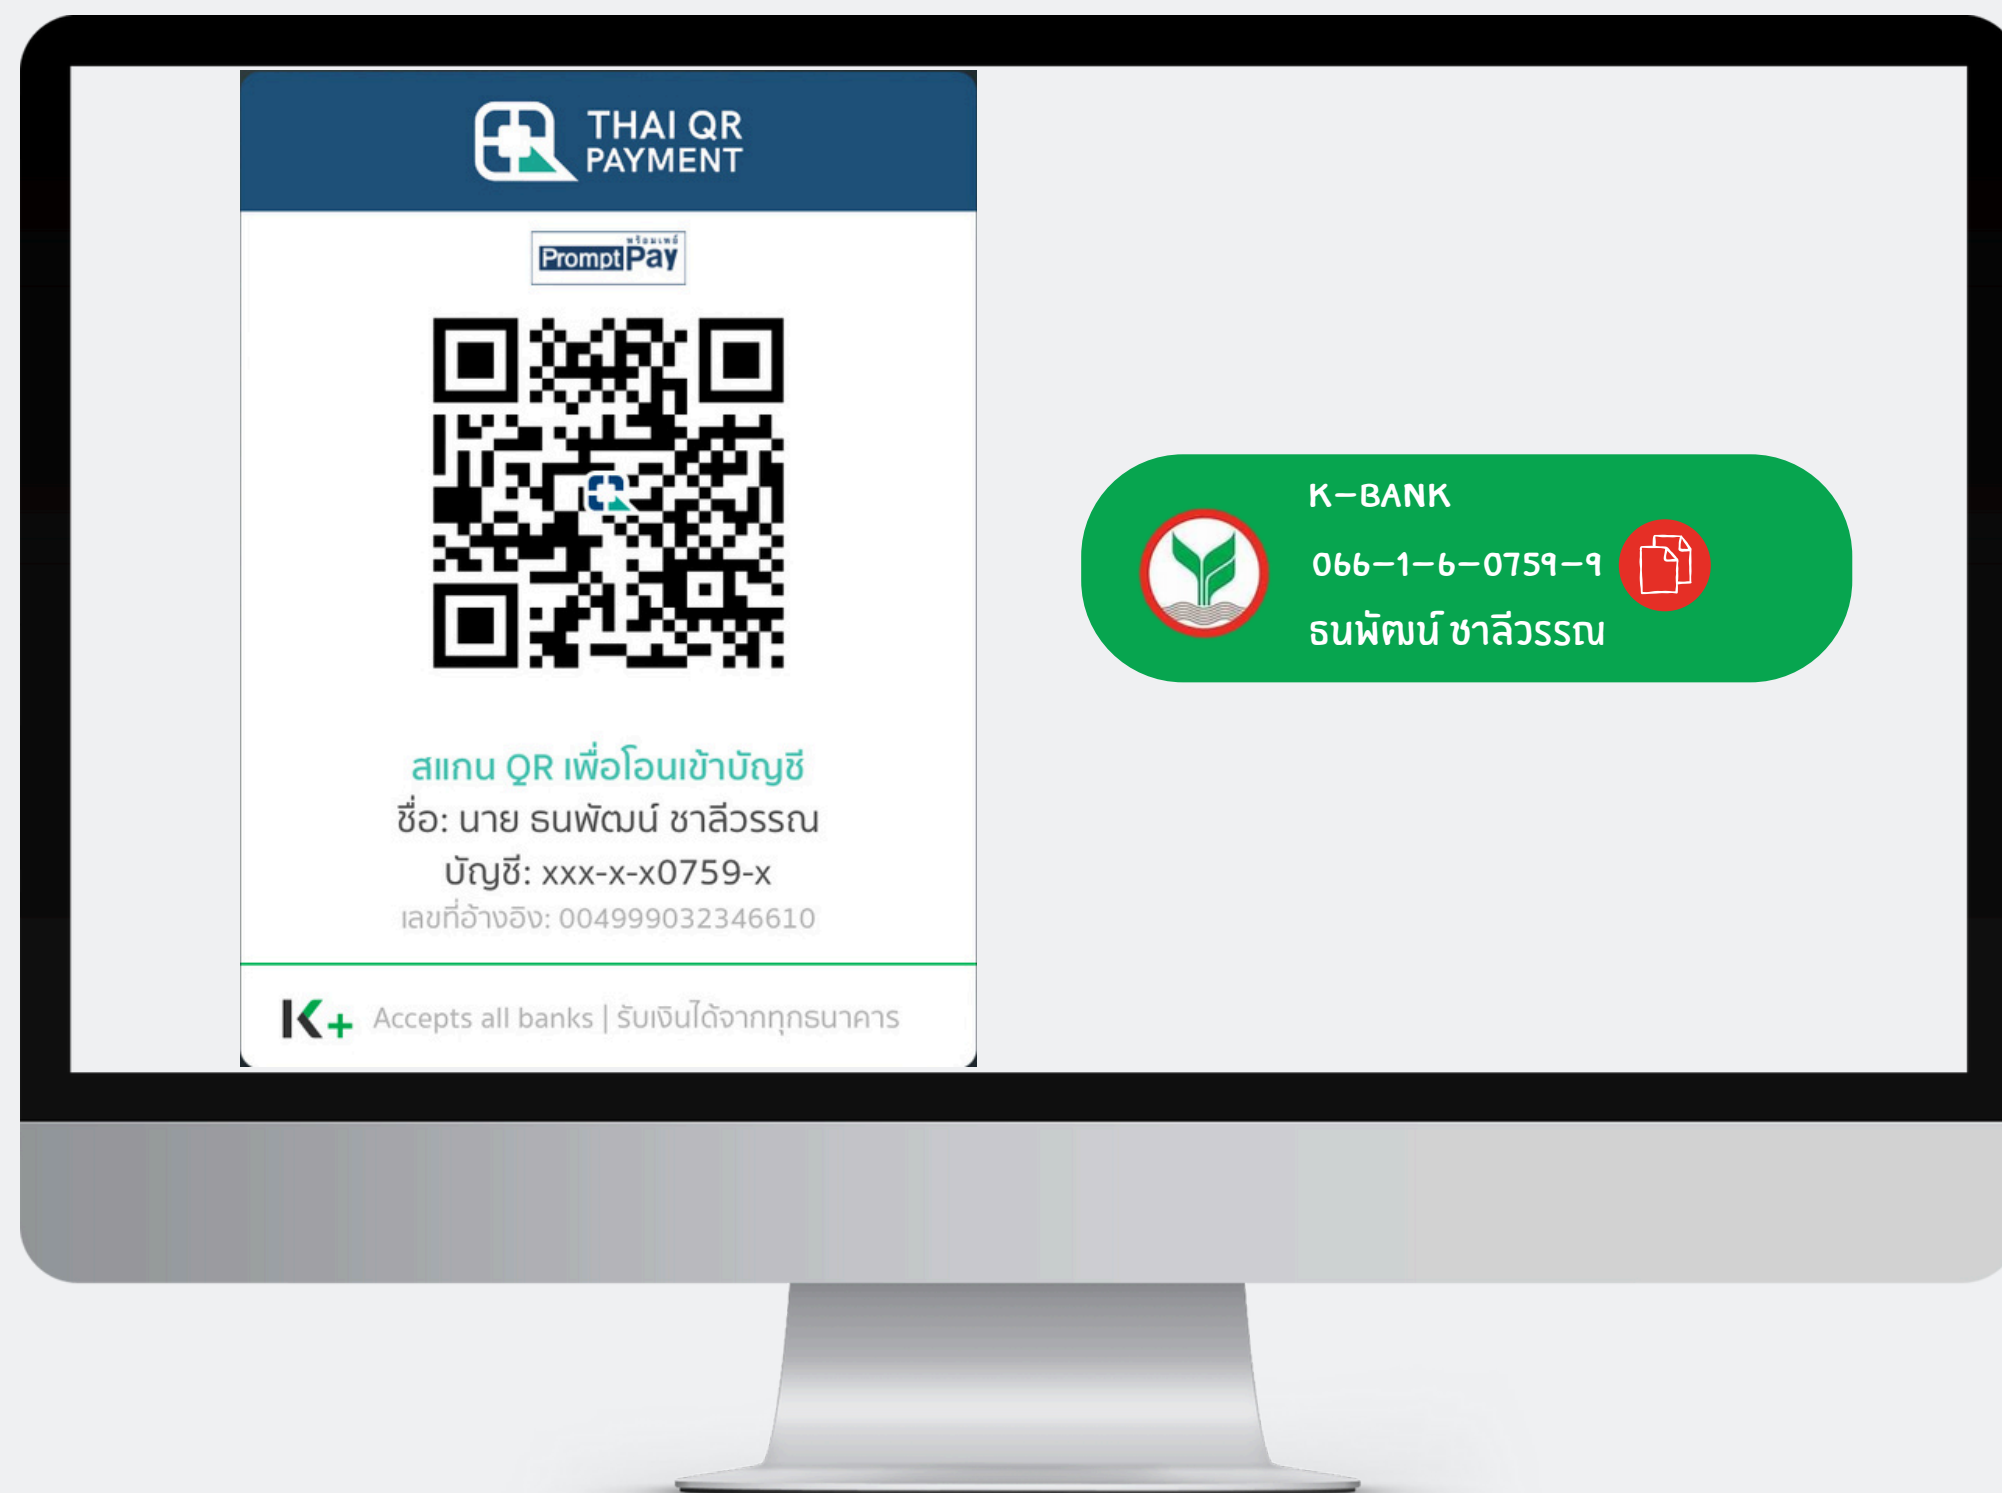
THAI QR PAYMENT

พร้อมเพย์ PromptPay

สแกน QR เพื่อโอนเข้าบัญชี
ชื่อ: นาย ธนพัฒน์ ชาลีวรรณ
บัญชี: xxx-x-x0759-x
เลขที่อ้างอิง: 004999032346610

K+ Accepts all banks | รับเงินได้จากทุกธนาคาร

K-BANK
066-1-6-0759-9
ธนพัฒน์ ชาลีวรรณ